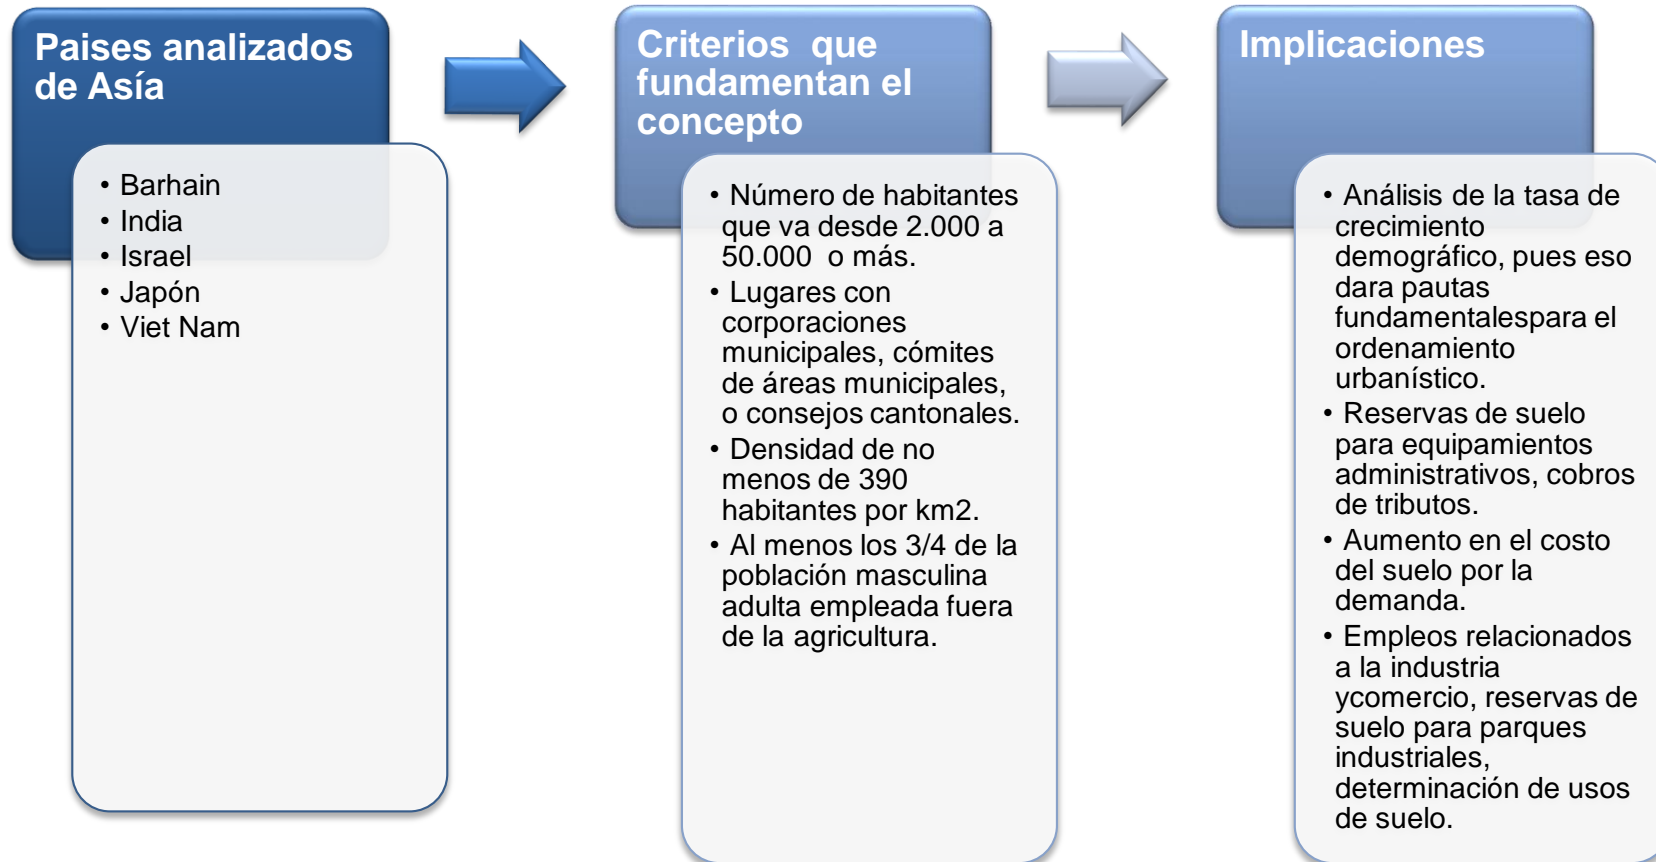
Paises analizados de Asía

- Barhain
- India
- Israel
- Japón
- Viet Nam

Criterios que fundamentan el concepto

- Número de habitantes que va desde 2.000 a 50.000 o más.
- Lugares con corporaciones municipales, cómites de áreas municipales, o consejos cantonales.
- Densidad de no menos de 390 habitantes por km2.
- Al menos los 3/4 de la población masculina adulta empleada fuera de la agricultura.

Implicaciones

- Análisis de la tasa de crecimiento demográfico, pues eso dara pautas fundamentalespara el ordenamiento urbanístico.
- Reservas de suelo para equipamientos administrativos, cobros de tributos.
- Aumento en el costo del suelo por la demanda.
- Empleos relacionados a la industria ycomercio, reservas de suelo para parques industriales, determinación de usos de suelo.